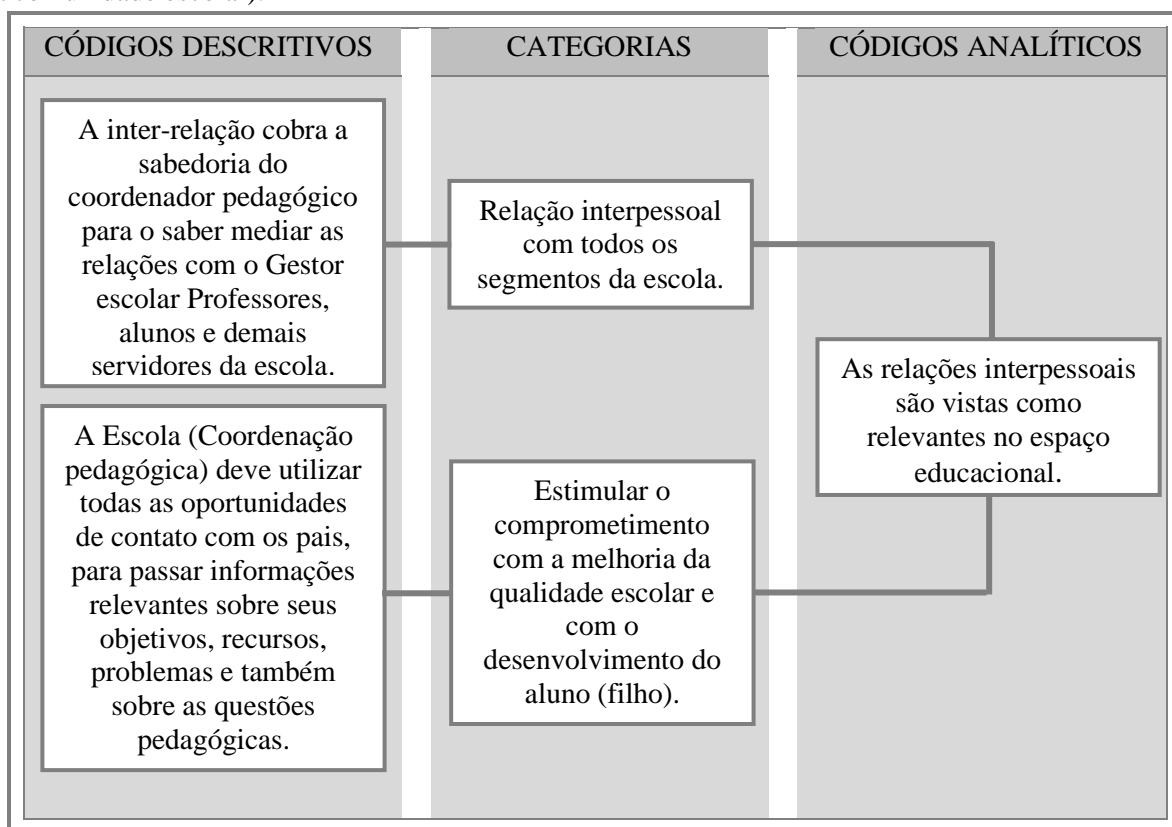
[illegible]

CÓDIGOS DESCRITIVOS

A inter-relação cobra a sabedoria do coordenador pedagógico para o saber mediar as relações com o Gestor escolar Professores, alunos e demais servidores da escola.

A Escola (Coordenação pedagógica) deve utilizar todas as oportunidades de contato com os pais, para passar informações relevantes sobre seus objetivos, recursos, problemas e também sobre as questões pedagógicas.

CATEGORIAS

Relação interpessoal com todos os segmentos da escola.

Estimular o comprometimento com a melhoria da qualidade escolar e com o desenvolvimento do aluno (filho).

CÓDIGOS ANALÍTICOS

As relações interpessoais são vistas como relevantes no espaço educacional.